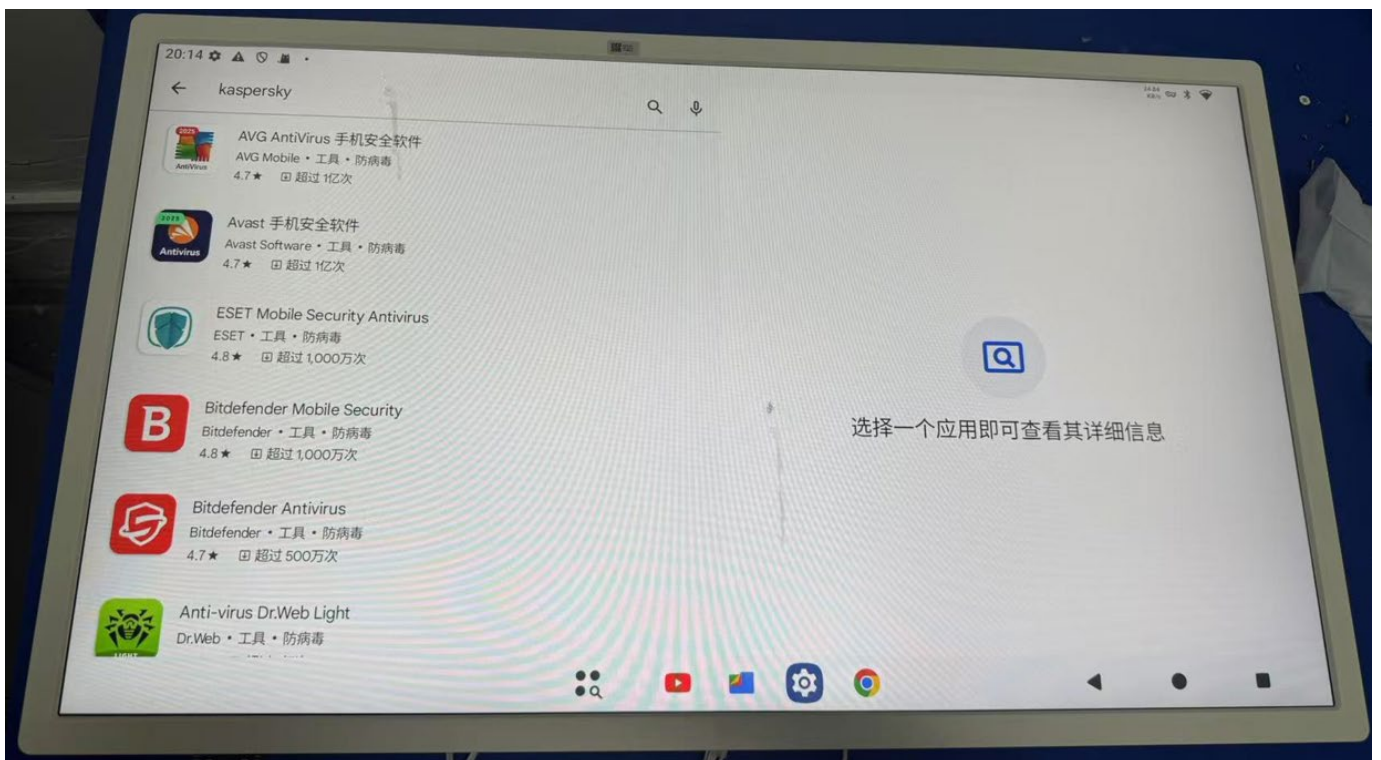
20:14

kaspersky

2025
AntiVirus
AVG AntiVirus 手机安全软件
AVG Mobile • 工具 • 防病毒
4.7★ 超过 1亿次

2025
Antivirus
Avast 手机安全软件
Avast Software • 工具 • 防病毒
4.7★ 超过 1亿次

ESET Mobile Security Antivirus
ESET • 工具 • 防病毒
4.8★ 超过 1,000万次

B
Bitdefender Mobile Security
Bitdefender • 工具 • 防病毒
4.8★ 超过 1,000万次

Bitdefender Antivirus
Bitdefender • 工具 • 防病毒
4.7★ 超过 500万次

Anti-virus Dr.Web Light
Dr.Web • 工具 • 防病毒
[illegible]

选择一个应用即可查看其详细信息